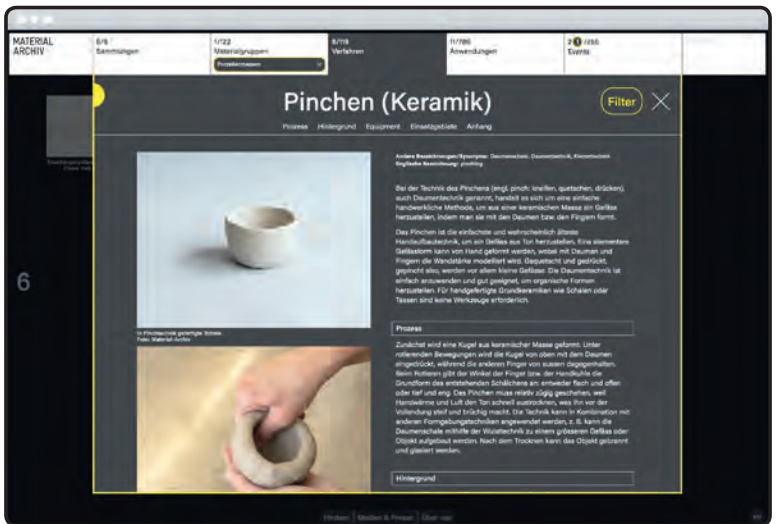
MATERIAL ARCHIV

6/6 Sammlungen

1/22 Materialgruppen

Porzellanmassen

8/119 Verfahren

11/786 Anwendungen

2 0 /255 Events

Pinchen (Keramik)

Filter

Prozess Hintergrund Equipment Einsatzgebiete Anhang

Andere Bezeichnungen/Synonyme: Daumenschale, Daumentechnik, Kneteechnik
Englische Bezeichnung: pinching

Bei der Technik des Pinchens (engl. pinch: kneifen, quetschen, drücken), auch Daumentechnik genannt, handelt es sich um eine einfache handwerkliche Methode, um aus einer keramischen Masse ein Gefäss herzustellen, indem man sie mit den Daumen bzw. den Fingern formt.

Das Pinchen ist die einfachste und wahrscheinlich älteste Handaufbautechnik, um ein Gefäss aus Ton herzustellen. Eine elementare Gefässform kann von Hand geformt werden, wobei mit Daumen und Fingern die Wandstärke modelliert wird. Gequetscht und gedrückt, gepincht also, werden vor allem kleine Gefässe. Die Daumentechnik ist einfach anzuwenden und gut geeignet, um organische Formen herzustellen. Für handgefertigte Gründkeramiken wie Schalen oder Tassen sind keine Werkzeuge erforderlich.

In Pinchtechnik gefertigte Schale
Foto: Material-Archiv

Prozess

Zunächst wird eine Kugel aus keramischer Masse geformt. Unter rotierenden Bewegungen wird die Kugel von oben mit den Daumen eingedrückt, während die anderen Finger von aussen dagegenhalten. Beim Rotieren gibt der Winkel der Finger bzw. der Handballe die Grundform des entstehenden Schälchens an: entweder flach und offen oder tief und eng. Das Pinchen muss relativ zügig geschehen, weil Handwärme und Luft den Ton schnell austrocknen, was ihn vor der Vollendung steif und brüchig macht. Die Technik kann in Kombination mit anderen Formgebungstechniken angewendet werden, z. B. kann die Daumenschale mithilfe der Wulsttechnik zu einem grösseren Gefäss oder Objekt aufgebaut werden. Nach dem Trocknen kann das Objekt gebrannt und glasiert werden.

Hintergrund

6

Hinzfügen | Medien & Presse | Über uns